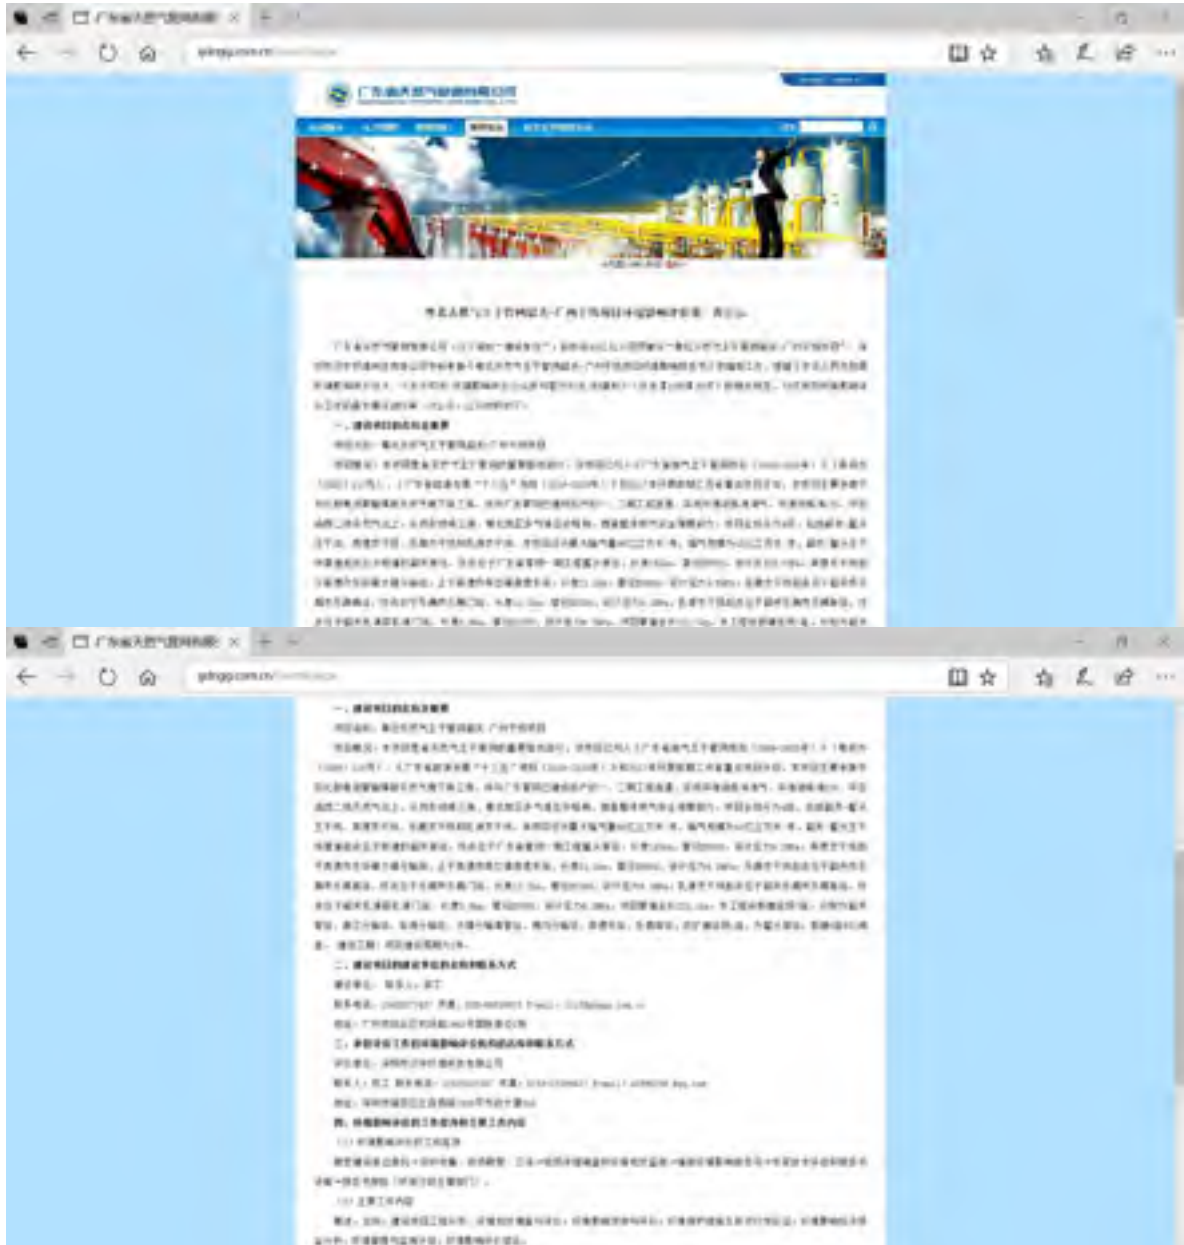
广东省天然气管网有限 ×

gdngp.com.cn

广东省天然气管网有限公司

一、建设项目的名称及概要

二、建设项目的建设单位的名称和联系方式

三、承担评价工作的环境影响评价机构的名称和联系方式

四、环境影响评价的工作程序和主要工作内容

广东省天然气管网有限 ×

gdngp.com.cn

一、建设项目的名称及概要

二、建设项目的建设单位的名称和联系方式

三、承担评价工作的环境影响评价机构的名称和联系方式

四、环境影响评价的工作程序和主要工作内容

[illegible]